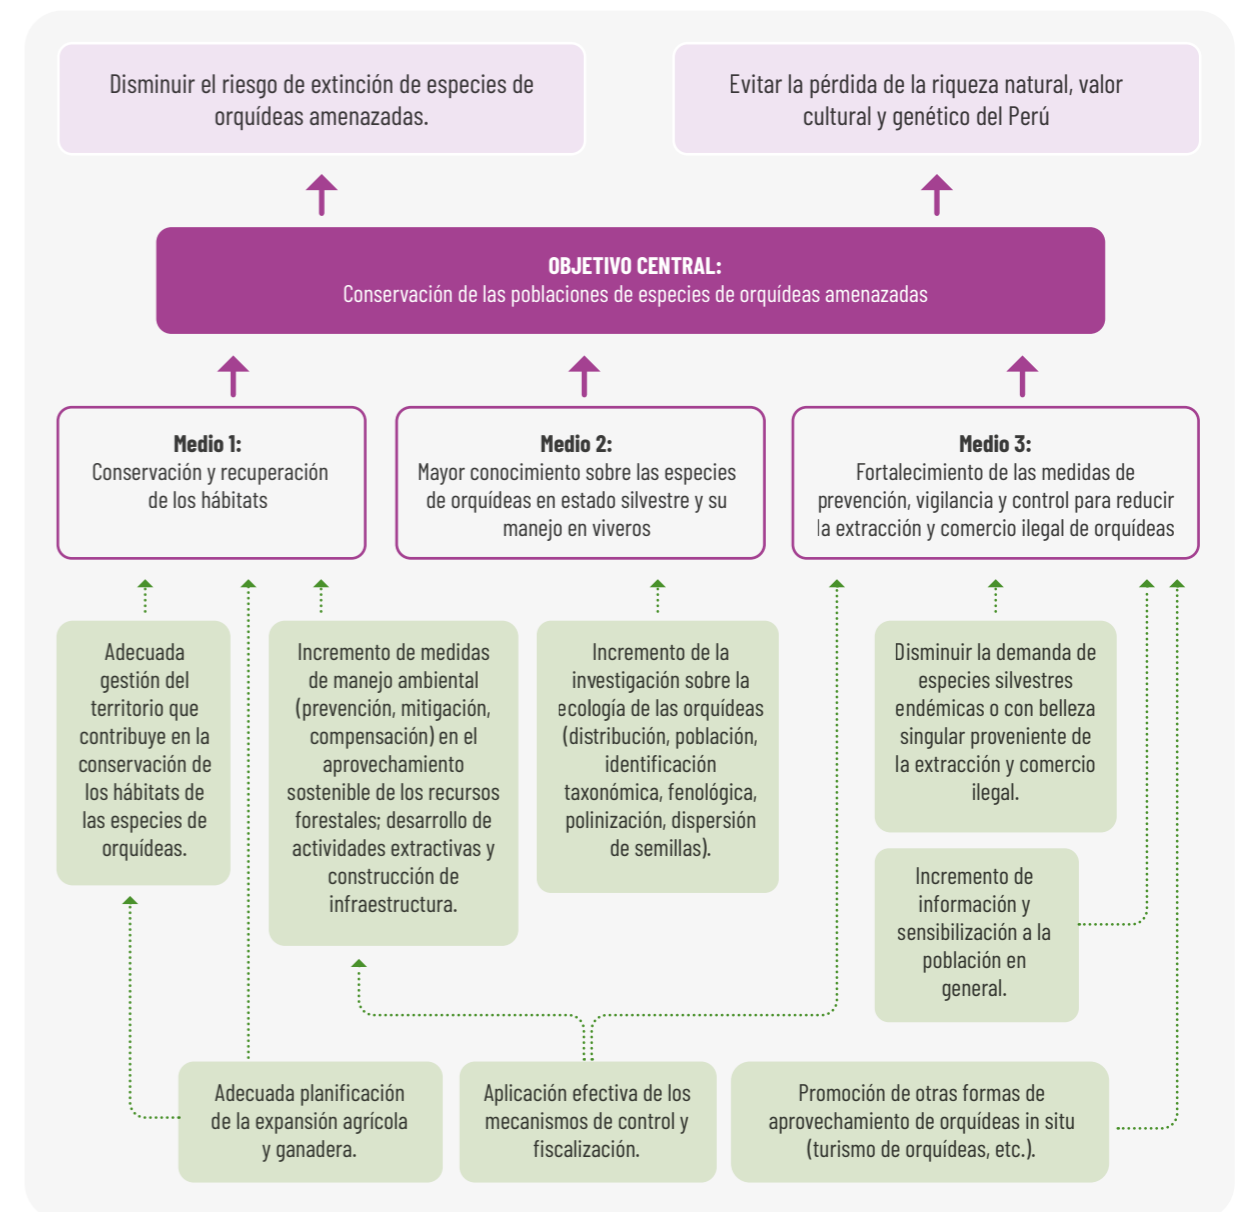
Disminuir el riesgo de extinción de especies de orquídeas amenazadas.

Evitar la pérdida de la riqueza natural, valor cultural y genético del Perú

OBJETIVO CENTRAL:
Conservación de las poblaciones de especies de orquídeas amenazadas

Medio 1:
Conservación y recuperación de los hábitats

Medio 2:
Mayor conocimiento sobre las especies de orquídeas en estado silvestre y su manejo en viveros

Medio 3:
Fortalecimiento de las medidas de prevención, vigilancia y control para reducir la extracción y comercio ilegal de orquídeas

Adecuada gestión del territorio que contribuye en la conservación de los hábitats de las especies de orquídeas.

Incremento de medidas de manejo ambiental (prevención, mitigación, compensación) en el aprovechamiento sostenible de los recursos forestales; desarrollo de actividades extractivas y construcción de infraestructura.

Incremento de la investigación sobre la ecología de las orquídeas (distribución, población, identificación taxonómica, fenológica, polinización, dispersión de semillas).

Disminuir la demanda de especies silvestres endémicas o con belleza singular proveniente de la extracción y comercio ilegal.

Incremento de información y sensibilización a la población en general.

Adecuada planificación de la expansión agrícola y ganadera.

Aplicación efectiva de los mecanismos de control y fiscalización.

Promoción de otras formas de aprovechamiento de orquídeas in situ (turismo de orquídeas, etc.).